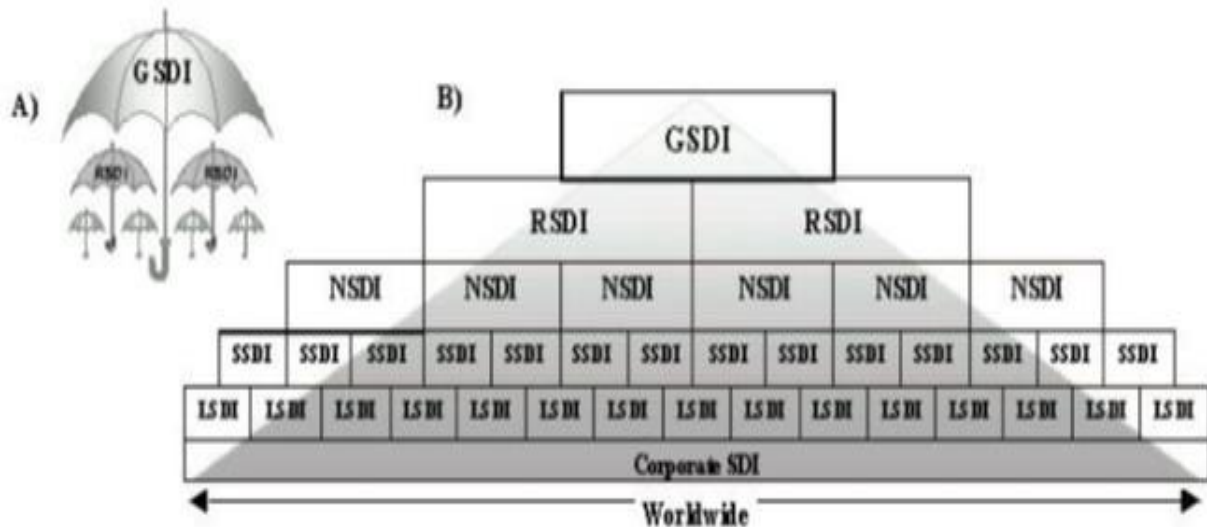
A)

GSDI

RSDI RSDI

B)

GSDI

RSDI RSDI

NSDI NSDI NSDI NSDI NSDI NSDI

SSDI SSDI SSDI SSDI SSDI SSDI SSDI SSDI SSDI SSDI SSDI SSDI SSDI SSDI

LSDI LSDI LSDI LSDI LSDI LSDI LSDI LSDI LSDI LSDI LSDI LSDI LSDI LSDI LSDI

Corporate SDI

Worldwide